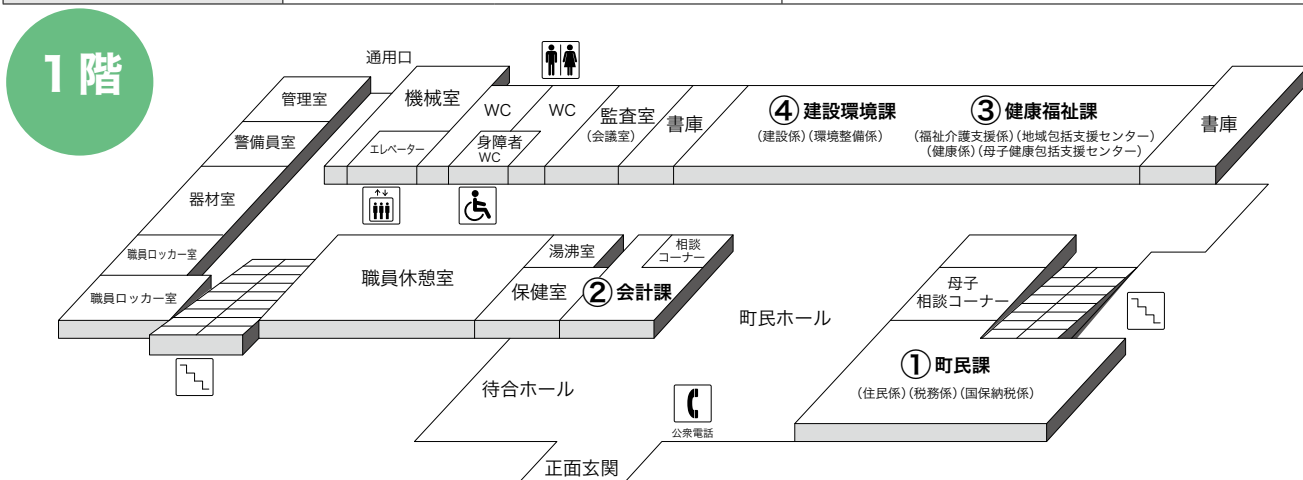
1階

通用口
管理室
機械室
WC
WC
監査室
(会議室)
書庫
④ 建設環境課
(建設係)(環境整備係)
③ 健康福祉課
(福祉介護支援係)(地域包括支援センター)
(健康係)(母子健康包括支援センター)
書庫
警備員室
エレベーター
身障者
WC
器材室
職員ロッカー室
職員ロッカー室
職員休憩室
湯沸室
相談
コーナー
保健室
② 会計課
町民ホール
母子
相談コーナー
① 町民課
(住民係)(税務係)(国保納税係)
待合ホール
公衆電話
正面玄関